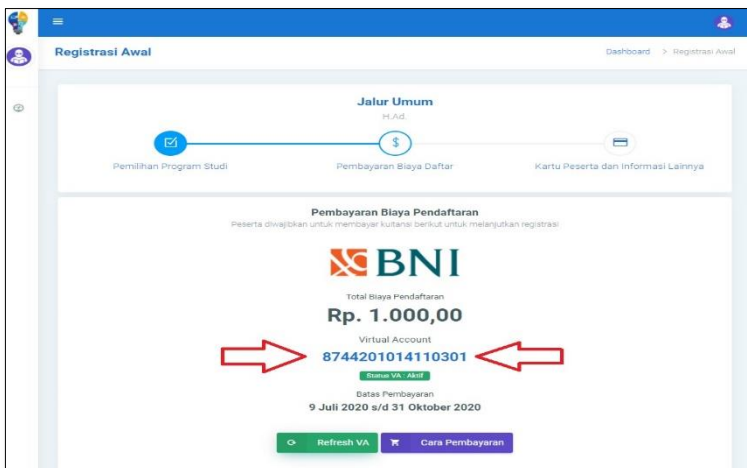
Registrasi Awal

Dashboard > Registrasi Awal

Jalur Umum

H.Ad.

$

Pemilihan Program Studi

Pembayaran Biaya Daftar

Kartu Peserta dan Informasi Lainnya

Pembayaran Biaya Pendaftaran

Peserta diwajibkan untuk membayar kuitansi berikut untuk melanjutkan registrasi

BNI

Total Biaya Pendaftaran

Rp. 1.000,00

Virtual Account

8744201014110301

Status VA : Aktif

Batas Pembayaran

9 Juli 2020 s/d 31 Oktober 2020

Refresh VA

Cara Pembayaran